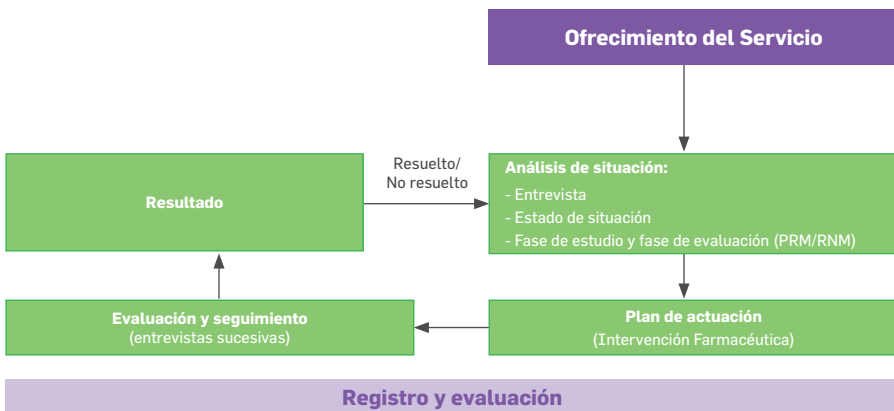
Ofrecimiento del Servicio

Resultado

Resuelto/
No resuelto

Análisis de situación:
- Entrevista
- Estado de situación
- Fase de estudio y fase de evaluación (PRM/RNM)

Evaluación y seguimiento
(entrevistas sucesivas)

Plan de actuación
(Intervención Farmacéutica)

Registro y evaluación